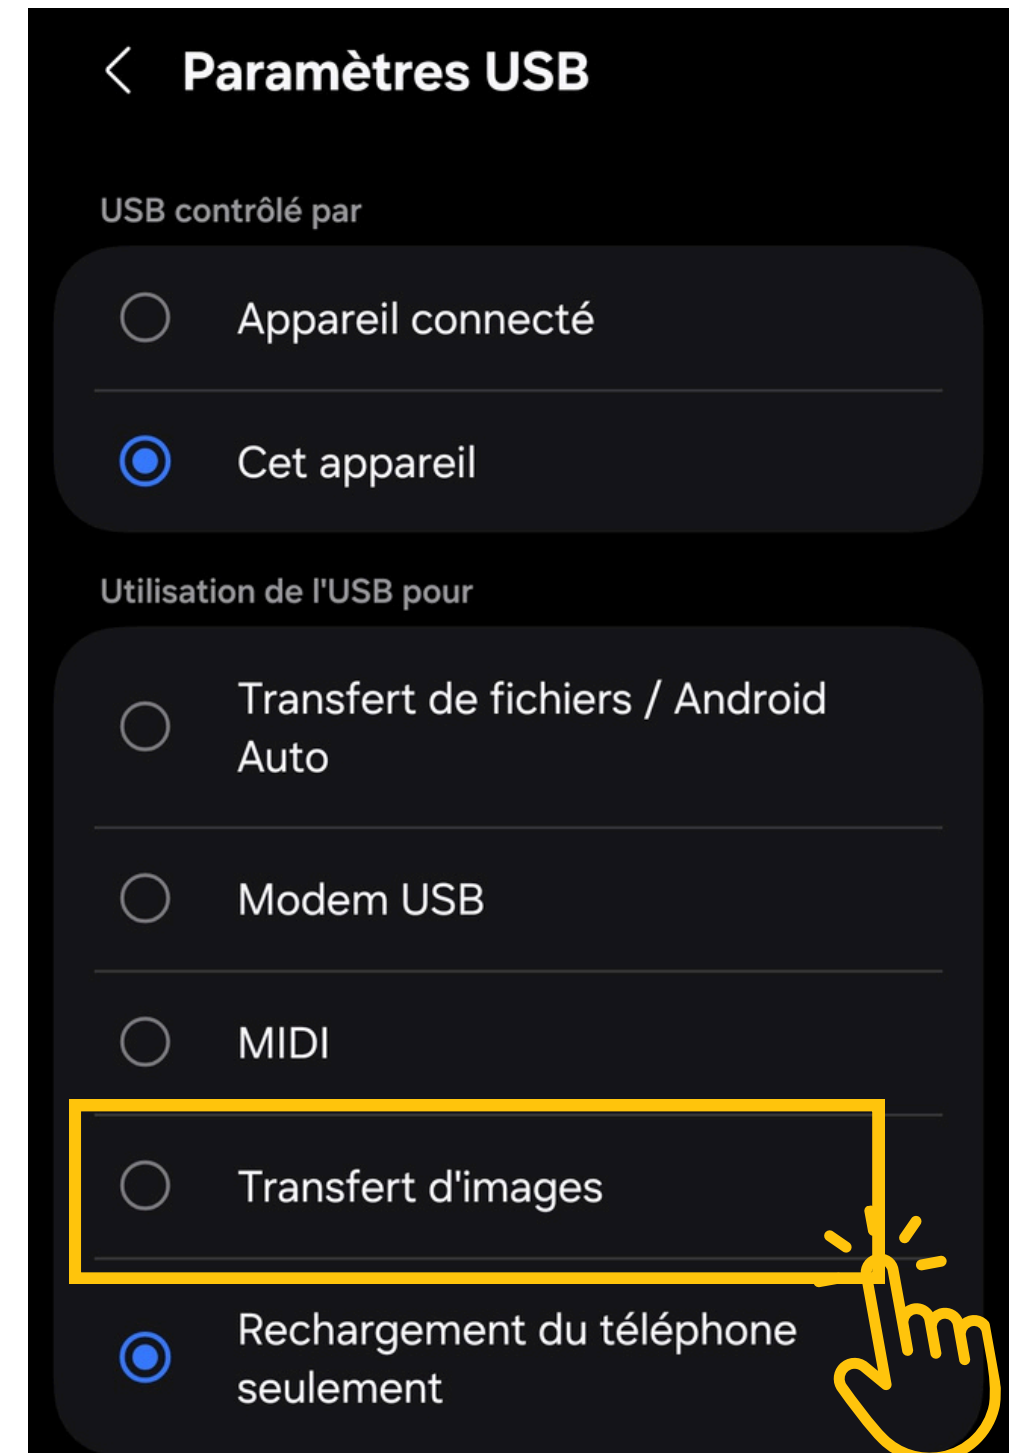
Paramètres USB

USB contrôlé par

Appareil connecté

Cet appareil

Utilisation de l'USB pour

Transfert de fichiers / Android Auto

Modem USB

MIDI

Transfert d'images

Rechargement du téléphone seulement